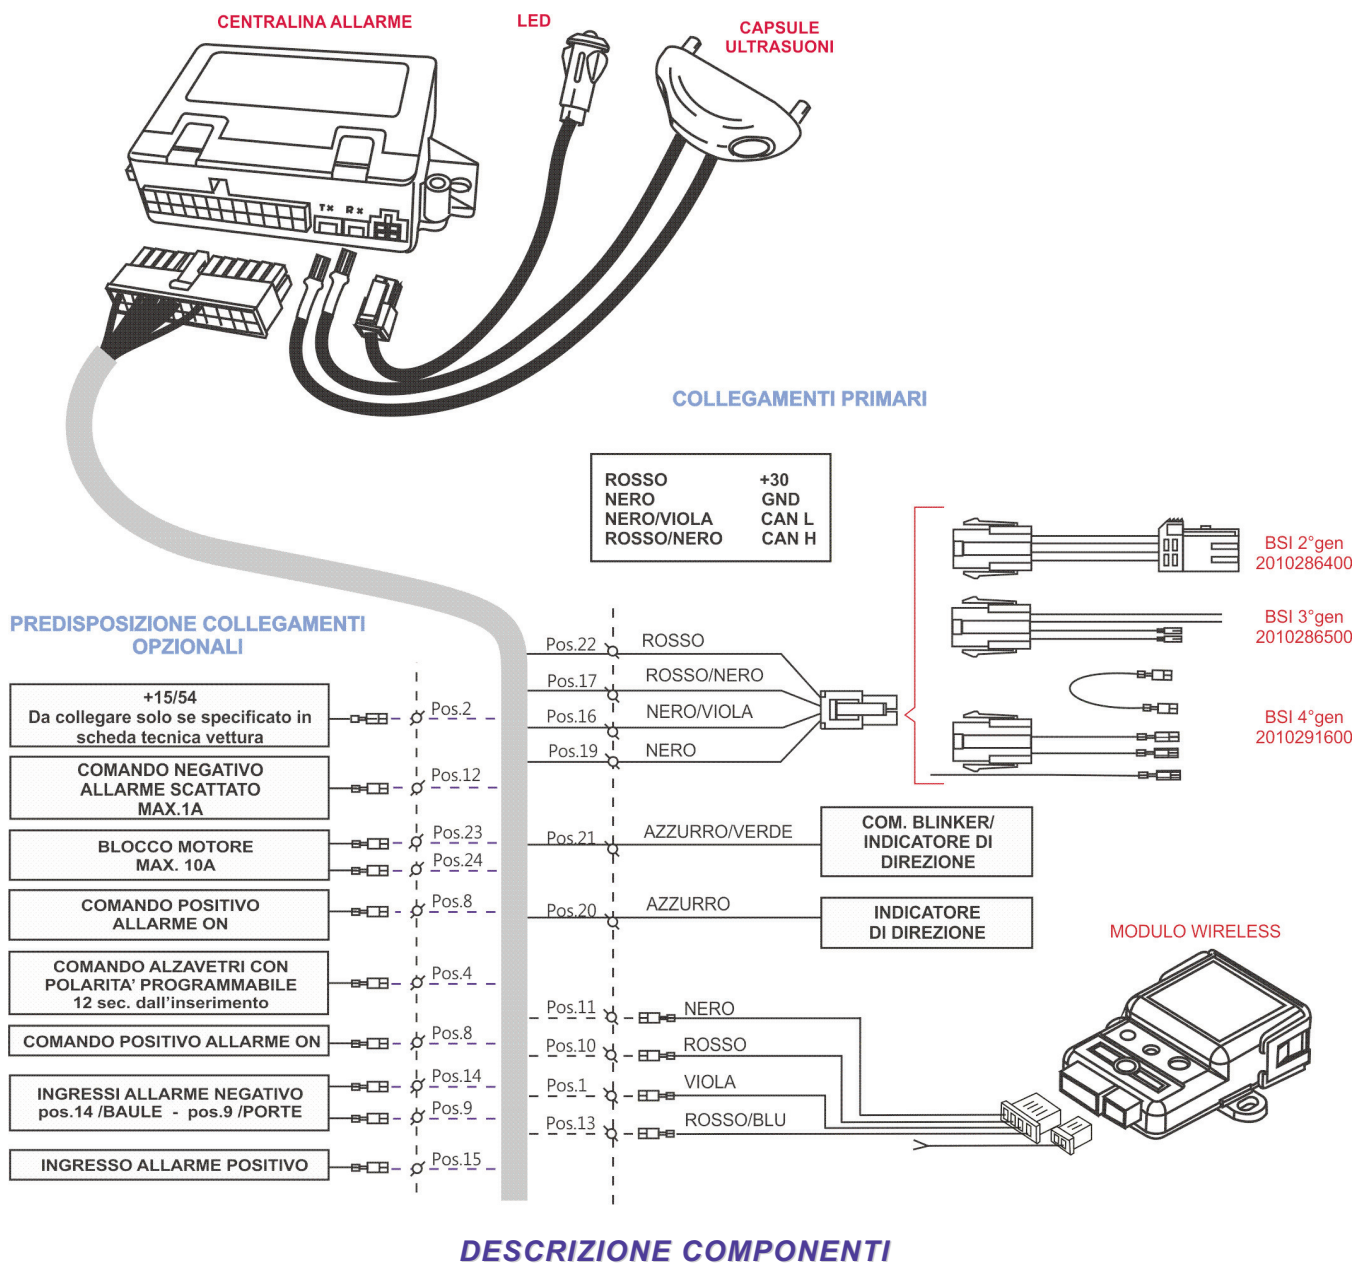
CENTRALINA ALLARME

LED

CAPSULE ULTRASUONI

Tx Rx

COLLEGAMENTI PRIMARI

| ROSSO | +30 |
|---|---|
| NERO | GND |
| NERO/VIOLA | CAN L |
| ROSSO/NERO | CAN H |

BSI 2°gen 2010286400

BSI 3°gen 2010286500

BSI 4°gen 2010291600

PREDISPOSIZIONE COLLEGAMENTI OPZIONALI

Pos.22 ROSSO

Pos.17 ROSSO/NERO

Pos.16 NERO/VIOLA

Pos.19 NERO

+15/54
Da collegare solo se specificato in scheda tecnica vettura
Pos.2

COMANDO NEGATIVO ALLARME SCATTATO MAX.1A
Pos.12

BLOCCO MOTORE MAX. 10A
Pos.23
Pos.24

Pos.21 AZZURRO/VERDE
COM. BLINKER/ INDICATORE DI DIREZIONE

COMANDO POSITIVO ALLARME ON
Pos.8

Pos.20 AZZURRO
INDICATORE DI DIREZIONE

MODULO WIRELESS

COMANDO ALZAVETRI CON POLARITA' PROGRAMMABILE 12 sec. dall'inserimento
Pos.4

Pos.11 NERO

COMANDO POSITIVO ALLARME ON
Pos.8

Pos.10 ROSSO

Pos.1 VIOLA

INGRESSI ALLARME NEGATIVO pos.14 /BAULE - pos.9 /PORTE
Pos.14
Pos.9

Pos.13 ROSSO/BLU

INGRESSO ALLARME POSITIVO
Pos.15

DESCRIZIONE COMPONENTI